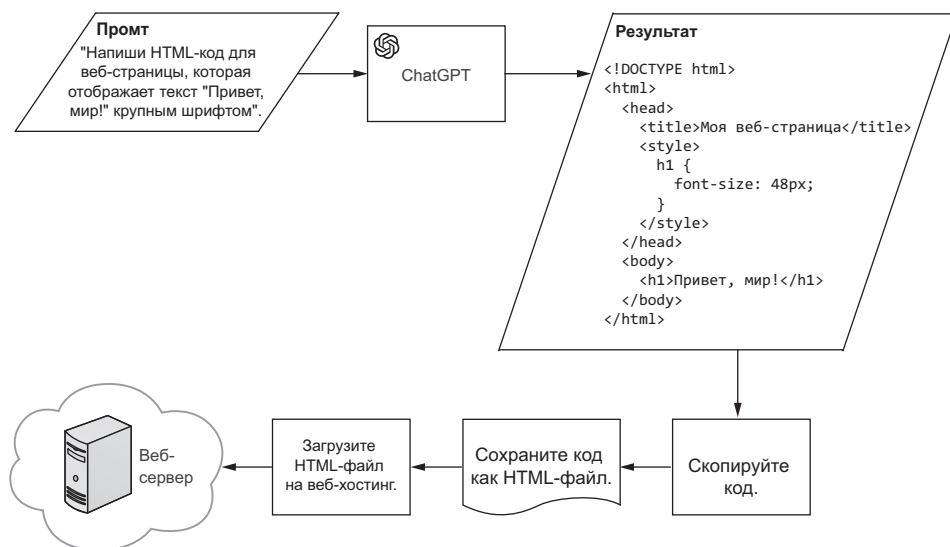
Промт
"Напиши HTML-код для веб-страницы, которая отображает текст "Привет, мир!" крупным шрифтом".

ChatGPT

Результат
<!DOCTYPE html>
<html>
<head>
<title>Моя веб-страница</title>
<style>
h1 {
font-size: 48px;
}
</style>
</head>
<body>
<h1>Привет, мир!</h1>
</body>
</html>

Скопируйте код.

Сохраните код как HTML-файл.

Загрузите HTML-файл на веб-хостинг.

Веб-сервер